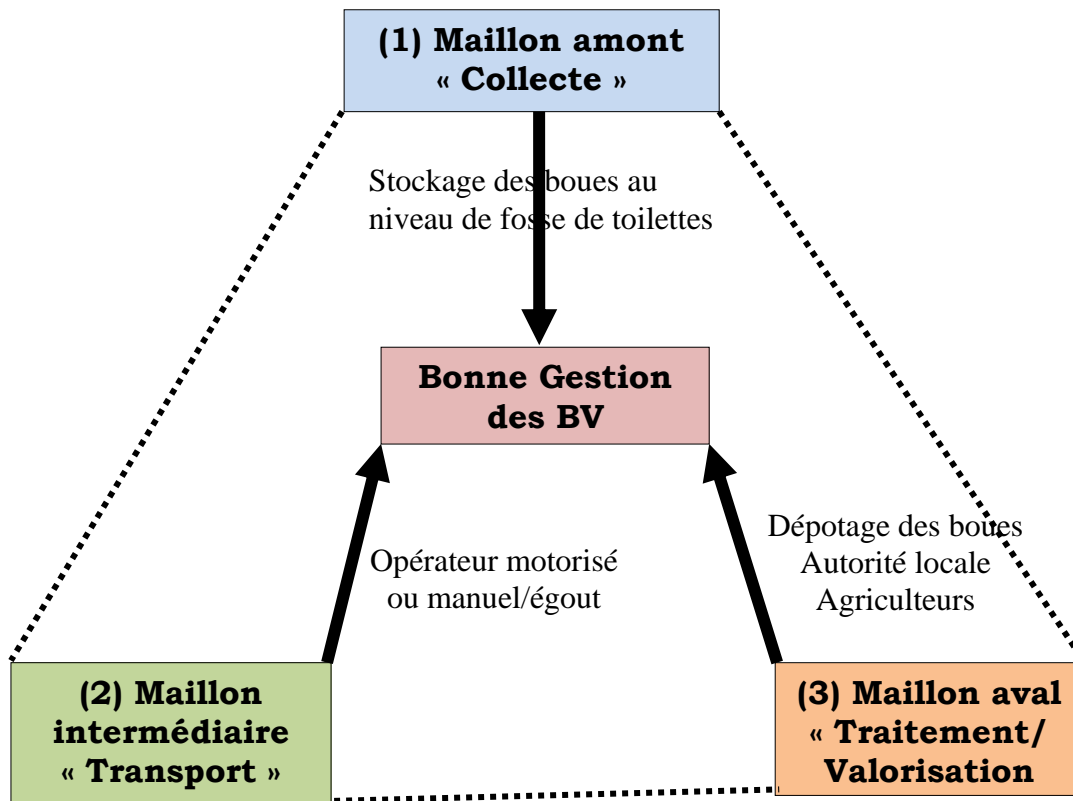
(1) Maillon amont « Collecte »

Stockage des boues au niveau de fosse de toilettes

Bonne Gestion des BV

Opérateur motorisé ou manuel/égout

Dépotage des boues
Autorité locale
Agriculteurs

(2) Maillon intermédiaire « Transport »

(3) Maillon aval « Traitement/ Valorisation